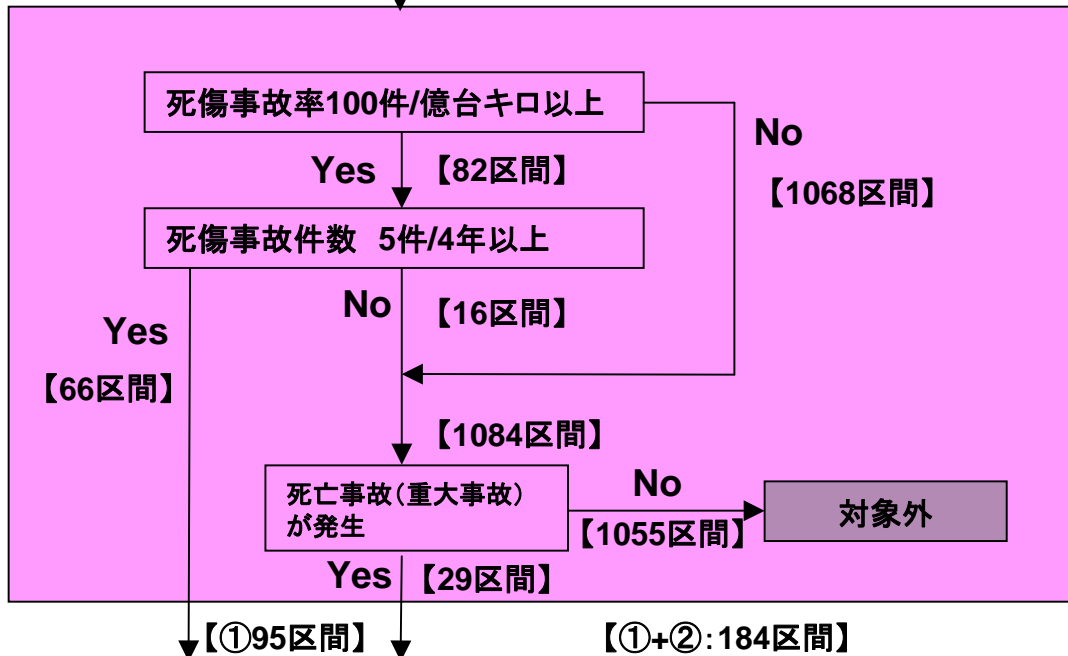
死傷事故率100件/億台キロ以上

No

【1068区間】

Yes 【82区間】

死傷事故件数 5件/4年以上

No 【16区間】

Yes

【66区間】

【1084区間】

死亡事故（重大事故）が発生

No

【1055区間】

対象外

Yes 【29区間】

【①95区間】

【①+②：184区間】